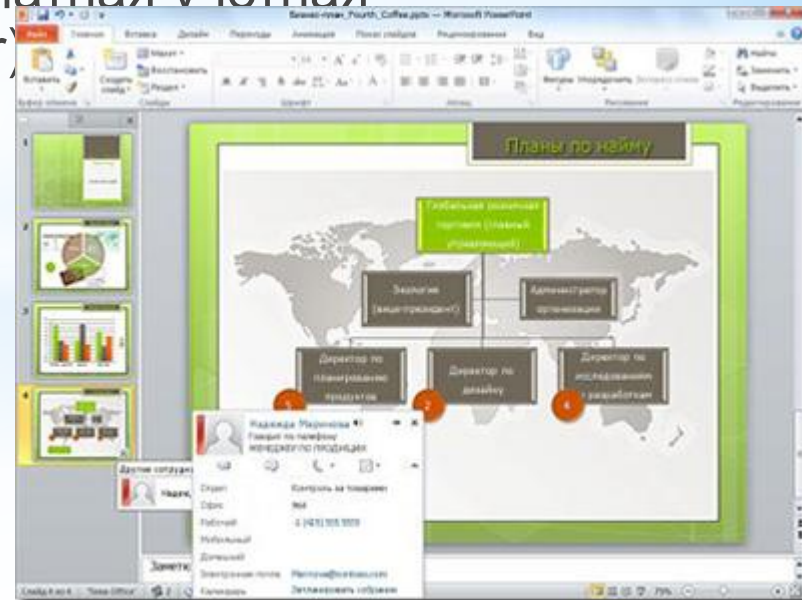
Бизнес-план_Fourth_Coffee.pptx — Microsoft PowerPoint

Файл Главная Вставка Дизайн Переходы Анимация Показ слайдов Рецензирование Вид

Вставить Создать слайд Макет Восстановить Раздел Шрифт Абзац Фигуры Упорядочить Экспресс-стили Рисование Найти Заменить Выделить Редактирование Буфер обмена Слайды

Планы по найму

Глобальный розничный торговец (главный управляющий)

Экология (вице-президент)

Администратор организации

Директор по планированию продуктов

Директор по дизайну

Директор по исследованиям и разработкам

Надежда Миронова
Говорит по телефону
менеджер по продукции

Отдел Контроль за товарами
Офис 964
Рабочий +1 (425) 555 5555
Мобильный
Домашний
Электронная почта Mironova@contoso.com
Календарь Запланировать собрание

Другие сотрудники
Надеж

Заметки

Слайд 4 из 4 "Тема Office" 79%